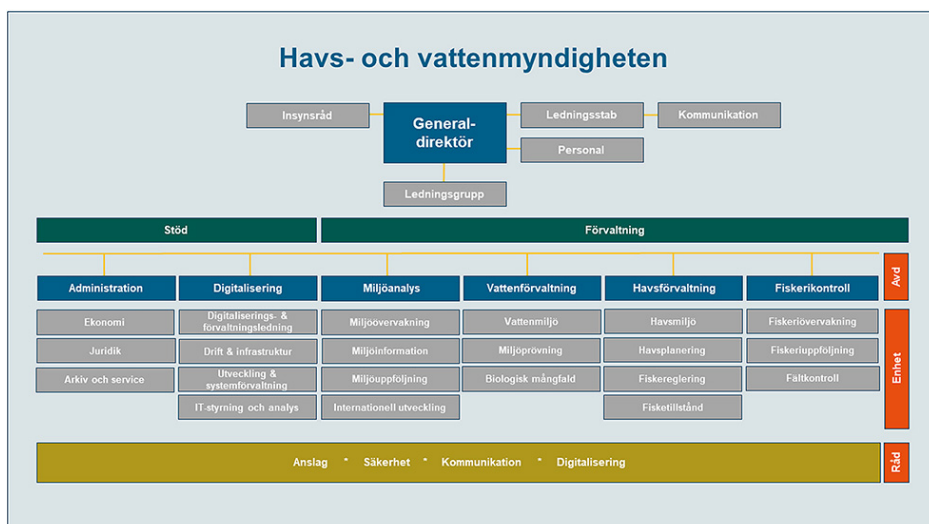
Havs- och vattenmyndigheten

Insynsråd

General-direktör

Ledningsstab

Kommunikation

Personal

Ledningsgrupp

Stöd

Förvaltning

Administration

Digitalisering

Miljöanalys

Vattenförvaltning

Havsförvaltning

Fiskerikontroll

Avd

Ekonomi

Juridik

Arkiv och service

Digitaliserings- & förvaltningsledning

Drift & infrastruktur

Utveckling & systemförvaltning

IT-styrning och analys

Miljöövervakning

Miljöinformation

Miljöuppföljning

Internationell utveckling

Vattenmiljö

Miljöprövning

Biologisk mångfald

Havsmiljö

Havsplanering

Fiskereglering

Fisketillstånd

Fiskeriövervakning

Fiskeriuppföljning

Faltkontroll

Enhet

Anslag • Säkerhet • Kommunikation • Digitalisering

Råd